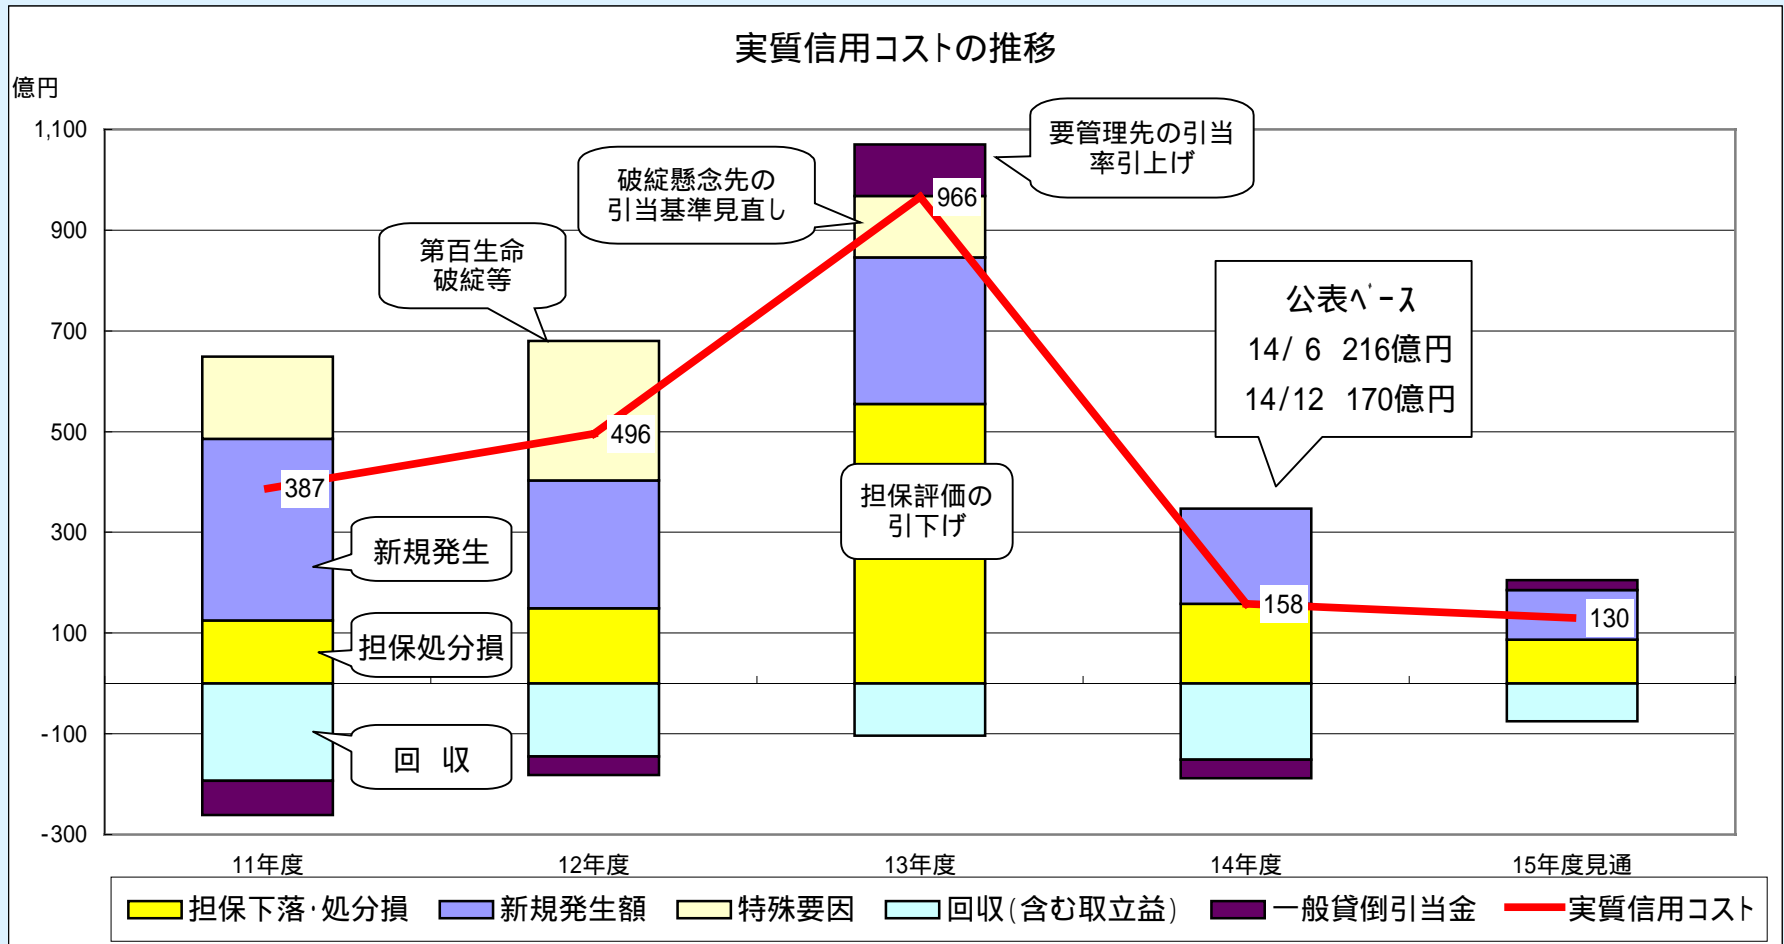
実質信用コストの推移

億円

1,100
900
700
500
300
100
-100
-300

要管理先の引当率引上げ

破綻懸念先の引当基準見直し

第百生命破綻等

966

公表ﾍﾞｰｽ
14/ 6 216億円
14/12 170億円

496

387

担保評価の引下げ

新規発生

158

130

担保処分損

回 収

11年度
12年度
13年度
14年度
15年度見通

担保下落･処分損
新規発生額
特殊要因
回収(含む取立益)
一般貸倒引当金
実質信用コスト